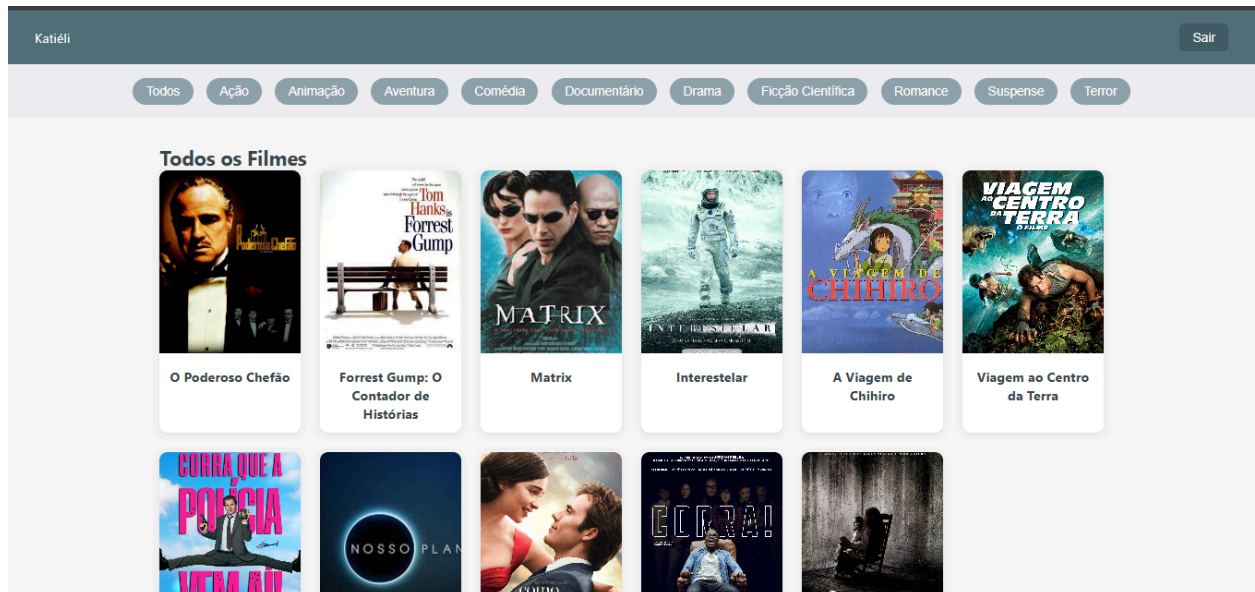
Katiéli

Sair

Todos Ação Animação Aventura Comédia Documentário Drama Ficção Científica Romance Suspense Terror

Todos os Filmes

O Poderoso Chefão

Tom Hanks is Forrest Gump

Forrest Gump: O Contador de Histórias

MATRIX

Matrix

INTERESTELAR

Interestelar

A VIAGEM DE CHIHIRO

A Viagem de Chihiro

VIAGEM AO CENTRO DA TERRA O FILME

Viagem ao Centro da Terra

CORRA QUE A POLÍCIA VEM AÍ

NOSSO PLAN

CORRA!